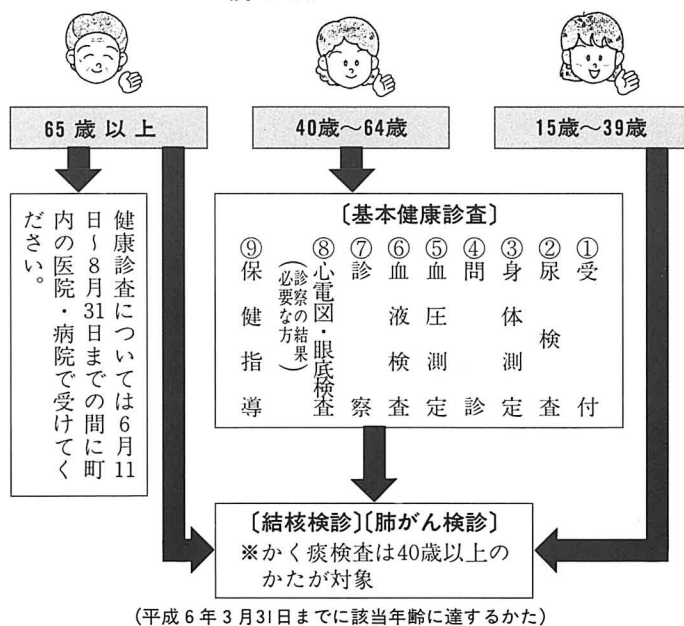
65 歳 以 上

40歳～64歳

15歳～39歳

健康診査については6月11日～8月31日までの間に町内の医院・病院で受けてください。

〔基本健康診査〕

①受付
②尿検査
③身体測定
④問診
⑤血圧測定
⑥血液検査
⑦診察
⑧心電図・眼底検査（診察の結果必要な方）
⑨保健指導

〔結核検診〕〔肺がん検診〕
※かく痰検査は40歳以上のかたが対象

（平成６年３月31日までに該当年齢に達するかた）